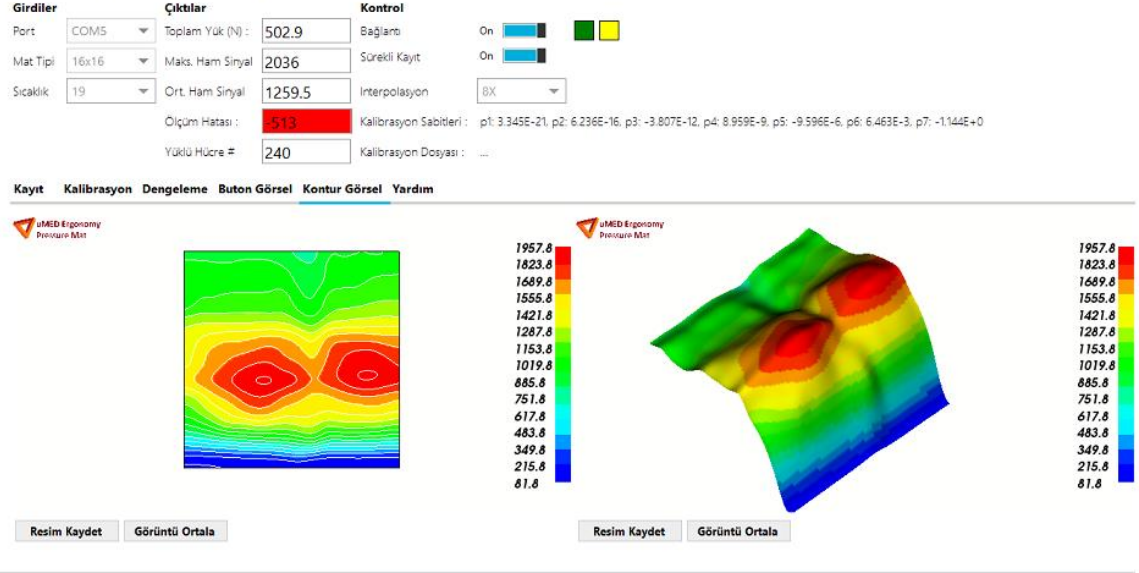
Girdiler
Port COM5
Mat Tipi 16x16
Sıcaklık 19

Çıktılar
Toplam Yük (N) : 502.9
Maks. Ham Sinyal 2036
Ort. Ham Sinyal 1259.5
Ölçüm Hatası : -513
Yüklü Hücre # 240

Kontrol
Bağlantı On
Sürekli Kayıt On
Interpolasyon 8X
Kalibrasyon Sabitleri : p1: 3.345E-21, p2: 6.236E-16, p3: -3.807E-12, p4: 8.959E-9, p5: -9.596E-6, p6: 6.463E-3, p7: -1.144E+0
Kalibrasyon Dosyası : ...

Kayıt Kalibrasyon Dengeleme Buton Görsel Kontur Görsel Yardım

uMED Ergonomy Pressure Mat

1957.8
1823.8
1689.8
1555.8
1421.8
1287.8
1153.8
1019.8
885.8
751.8
617.8
483.8
349.8
215.8
81.8

uMED Ergonomy Pressure Mat

1957.8
1823.8
1689.8
1555.8
1421.8
1287.8
1153.8
1019.8
885.8
751.8
617.8
483.8
349.8
215.8
81.8

Resim Kaydet Görüntü Ortala

Resim Kaydet Görüntü Ortala